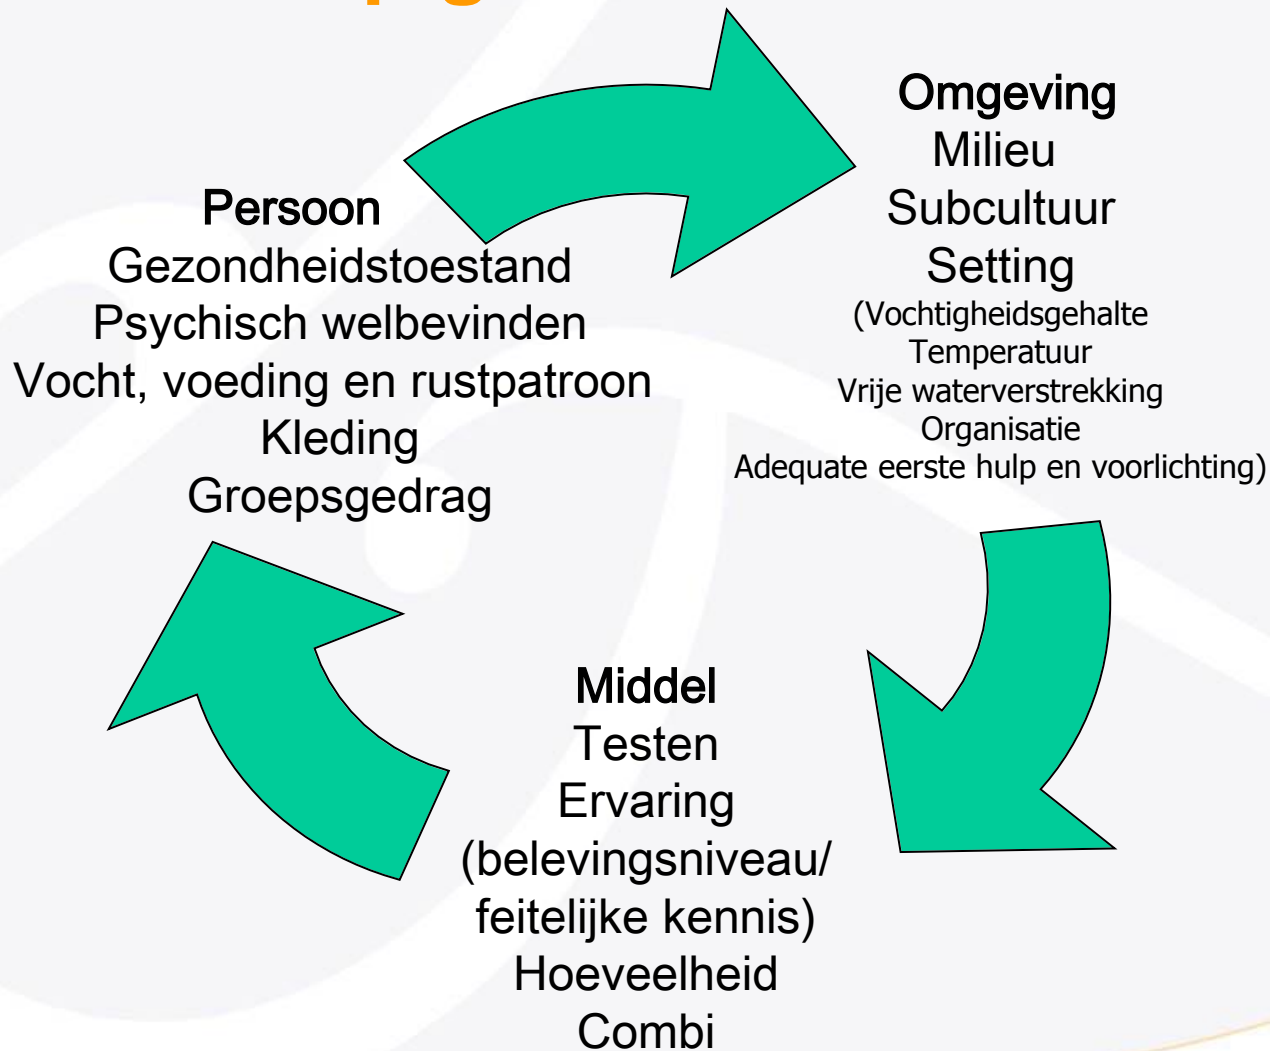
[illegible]

Omgeving
Milieu
Subcultuur
Setting
(Vochtigheidsgehalte
Temperatuur
Vrije waterverstrekking
Organisatie
Adequate eerste hulp en voorlichting)

Persoon
Gezondheidstoestand
Psychisch welbevinden
Vocht, voeding en rustpatroon
Kleding
Groepsgedrag

Middel
Testen
Ervaring
(belevingsniveau/
feitelijke kennis)
Hoeveelheid
Combi